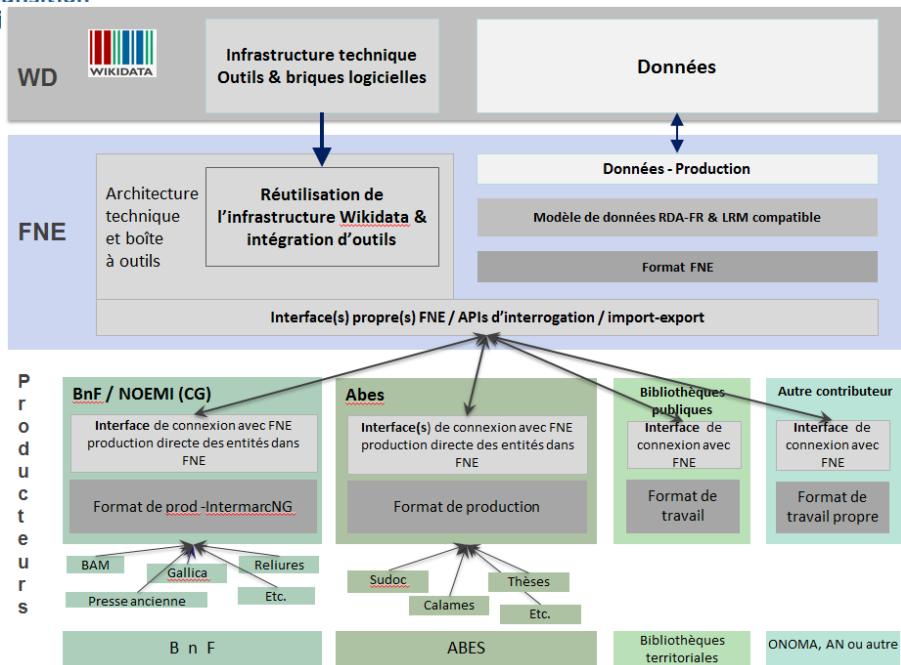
WD

WIKIDATA

Infrastructure technique Outils & briques logicielles

Données

FNE

Architecture technique et boîte à outils

Réutilisation de l'infrastructure Wikidata & intégration d'outils

Données - Production

Modèle de données RDA-FR & LRM compatible

Format FNE

Interface(s) propre(s) FNE / APIs d'interrogation / import-export

Producteurs

BnF / NOEMI (CG)

Interface de connexion avec FNE production directe des entités dans FNE

Format de prod -IntermarcNG

BAM

Gallica

Reliures

Presse ancienne

Etc.

B n F

Abes

Interface(s) de connexion avec FNE production directe des entités dans FNE

Format de production

Sudoc

Thèses

Calames

Etc.

ABES

Bibliothèques publiques

Interface de connexion avec FNE

Format de travail

Bibliothèques territoriales

Autre contributeur

Interface de connexion avec FNE

Format de travail propre

ONOMA, AN ou autre